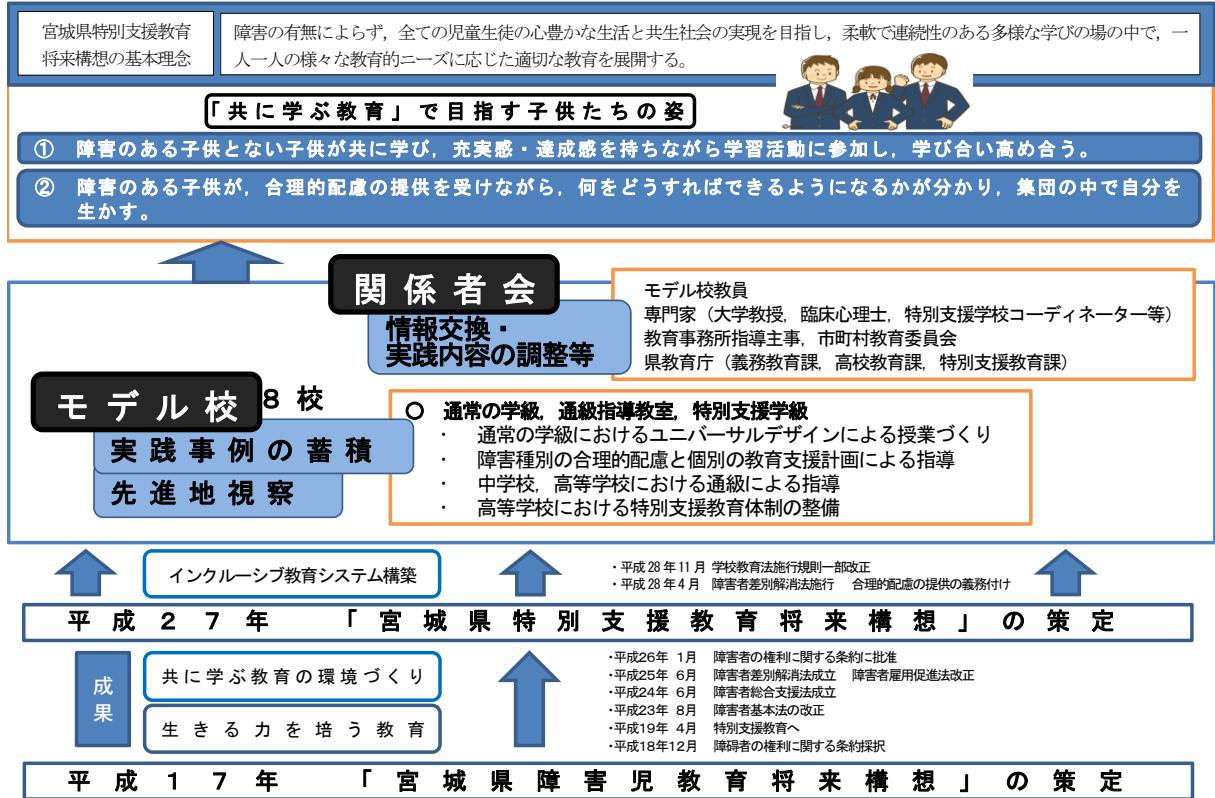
宮城県特別支援教育将来構想の基本理念

障害の有無によらず，全ての児童生徒の心豊かな生活と共生社会の実現を目指し，柔軟で連続性のある多様な学びの場の中で，一人一人の様々な教育的ニーズに応じた適切な教育を展開する。

「共に学ぶ教育」で目指す子供たちの姿

① 障害のある子供とない子供が共に学び，充実感・達成感を持ちながら学習活動に参加し，学び合い高め合う。

② 障害のある子供が，合理的配慮の提供を受けながら，何をどうすればできるようになるかが分かり，集団の中で自分を生かす。

関係者会

情報交換・
実践内容の調整等

モデル校教員
専門家（大学教授，臨床心理士，特別支援学校コーディネーター等）
教育事務所指導主事，市町村教育委員会
県教育庁（義務教育課，高校教育課，特別支援教育課）

モデル校　8校

実践事例の蓄積

先進地視察

○ 通常の学級，通級指導教室，特別支援学級
・ 通常の学級におけるユニバーサルデザインによる授業づくり
・ 障害種別の合理的配慮と個別の教育支援計画による指導
・ 中学校，高等学校における通級による指導
・ 高等学校における特別支援教育体制の整備

インクルーシブ教育システム構築

・平成28年11月 学校教育法施行規則一部改正
・平成28年4月 障害者差別解消法施行 合理的配慮の提供の義務付け

平成27年 「宮城県特別支援教育将来構想」の策定

成果

共に学ぶ教育の環境づくり

生きる力を培う教育

・平成26年 1月 障害者の権利に関する条約に批准
・平成25年 6月 障害者差別解消法成立 障害者雇用促進法改正
・平成24年 6月 障害者総合支援法成立
・平成23年 8月 障害者基本法の改正
・平成19年 4月 特別支援教育へ
・平成18年12月 障碍者の権利に関する条約採択

平成17年 「宮城県障害児教育将来構想」の策定